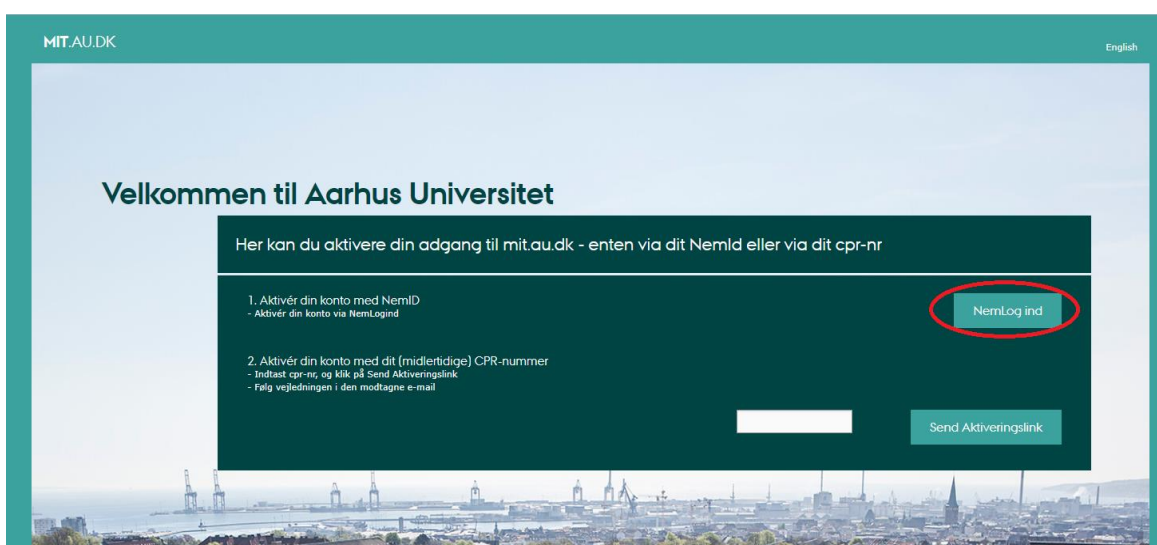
MIT.AU.DK

English

Velkommen til Aarhus Universitet

Her kan du aktivere din adgang til mit.au.dk - enten via dit NemId eller via dit cpr-nr

1. Aktivér din konto med NemID
- Aktivér din konto via NemLogind

NemLog ind

2. Aktivér din konto med dit (midlertidige) CPR-nummer
- Indtast cpr-nr, og klik på Send Aktiveringslink
- Følg vejledningen i den modtagne e-mail

Send Aktiveringslink